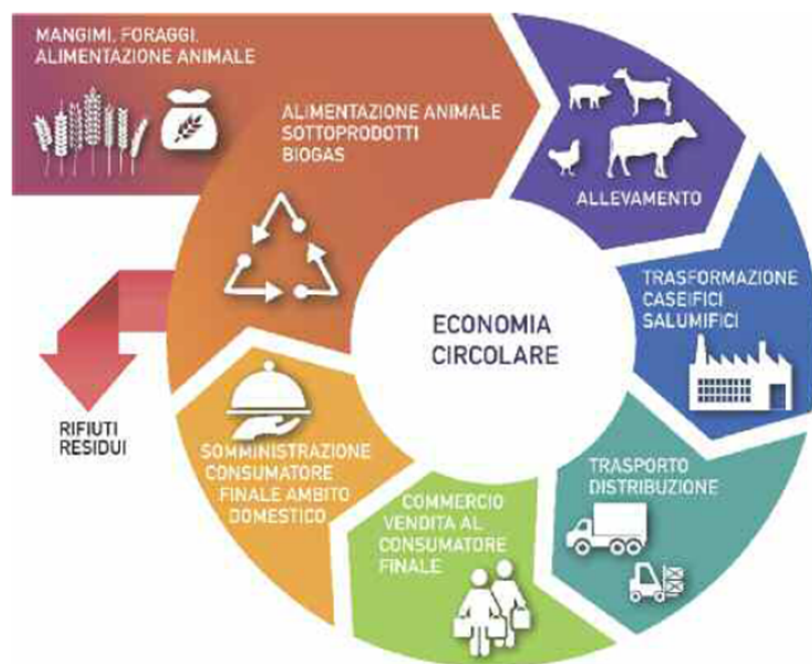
MANGIMI, FORAGGI, ALIMENTAZIONE ANIMALE

ALIMENTAZIONE ANIMALE
SOTTOPRODOTTI
BIOGAS

ALLEVAMENTO

TRASFORMAZIONE
CASEIFICI
SALUMIFICI

ECONOMIA
CIRCOLARE

TRASPORTO
DISTRIBUZIONE

COMMERCIO
VENDITA AL
CONSUMATORE
FINALE

SOMMINISTRAZIONE
CONSUMATORE
FINALE AMBITO
DOMESTICO

RIFIUTI
RESIDUI